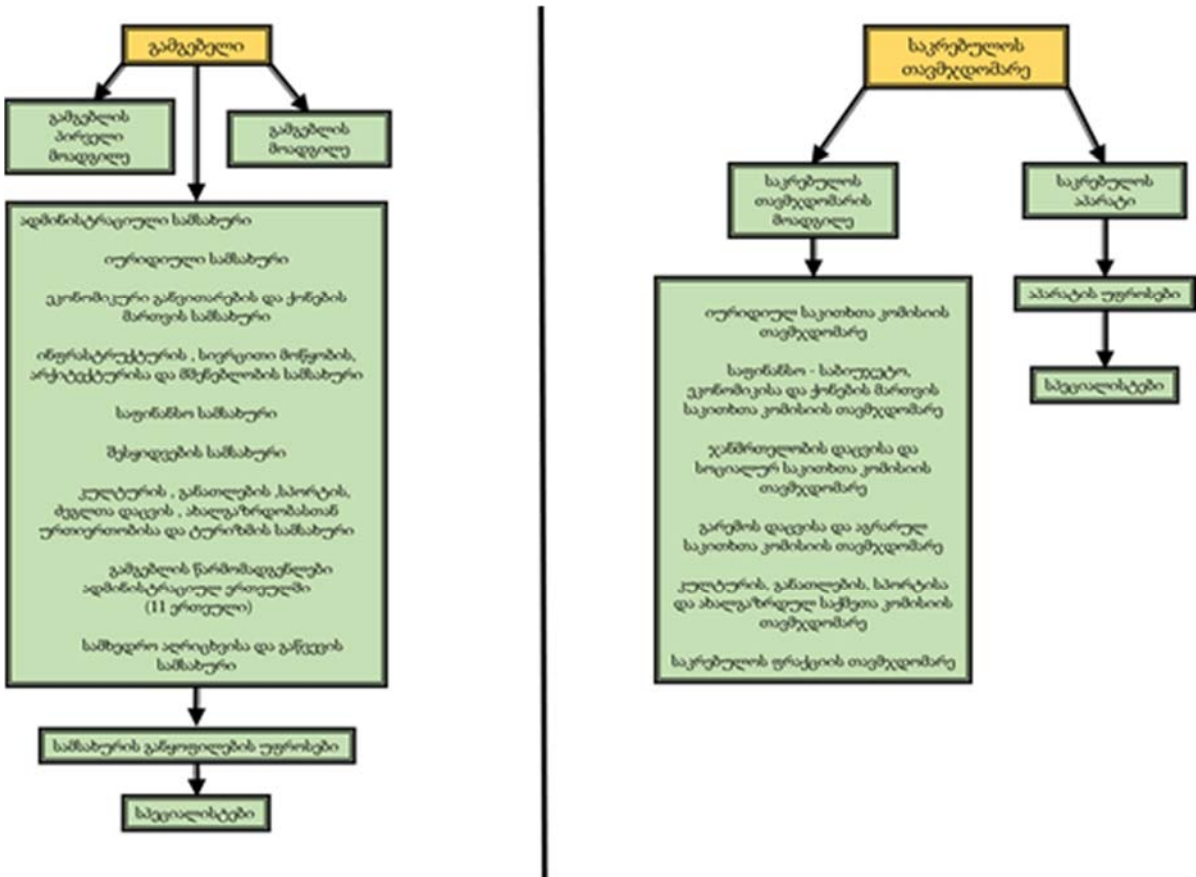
გამგებელი

გამგებლის პირველი მოადგილე

გამგებლის მოადგილე

ადმინისტრაციული სამსახური

იურიდიული სამსახური

ეკონომიკური განვითარების და ქონების მართვის სამსახური

ინფრასტრუქტურის , სივრცითი მოწყობის, არქიტექტურისა და მშენებლობის სამსახური

საფინანსო სამსახური

შესყიდვების სამსახური

კულტურის , განათლების ,სპორტის, ძეგლთა დაცვის , ახალგაზრდობასთან ურთიერთობისა და ტურიზმის სამსახური

გამგებლის წარმომადგენლები ადმინისტრაციულ ერთეულში (11 ერთეული)

სამხედრო აღრიცხვისა და გაწვევის სამსახური

სამსახურის განყოფილების უფროსები

სპეციალისტები

საკრებულოს თავმჯდომარე

საკრებულოს თავმჯდომარის მოადგილე

საკრებულოს აპარატი

იურიდიულ საკითხთა კომისიის თავმჯდომარე

საფინანსო - საბიუჯეტო, ეკონომიკისა და ქონების მართვის საკითხთა კომისიის თავმჯდომარე

ჯანმრთელობის დაცვისა და სოციალურ საკითხთა კომისიის თავმჯდომარე

გარემოს დაცვისა და აგრარულ საკითხთა კომისიის თავმჯდომარე

კულტურის, განათლების, სპორტისა და ახალგაზრდულ საქმეთა კომისიის თავმჯდომარე

საკრებულოს ფრაქციის თავმჯდომარე

აპარატის უფროსები

სპეციალისტები